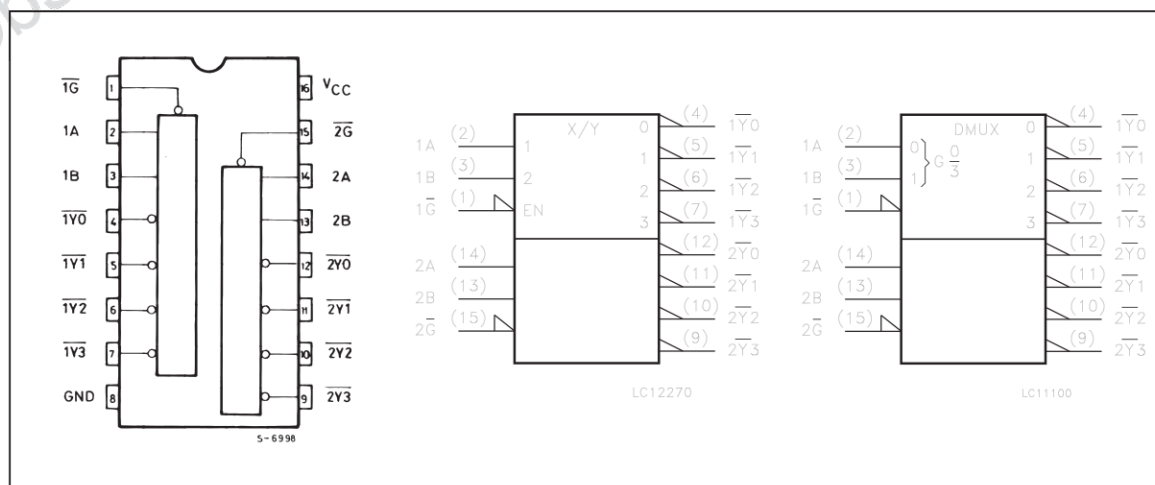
$\overline{1G}$ 1
1A 2
1B 3
$\overline{1Y0}$ 4
$\overline{1Y1}$ 5
$\overline{1Y2}$ 6
$\overline{1Y3}$ 7
GND 8
16 $V_{CC}$
15 $\overline{2G}$
14 2A
13 2B
12 $\overline{2Y0}$
11 $\overline{2Y1}$
10 $\overline{2Y2}$
9 $\overline{2Y3}$
5-6998

X/Y
1A (2) 1
1B (3) 2
$\overline{1G}$ (1) EN
0 (4) $\overline{1Y0}$
1 (5) $\overline{1Y1}$
2 (6) $\overline{1Y2}$
3 (7) $\overline{1Y3}$
2A (14)
2B (13)
$\overline{2G}$ (15)
(12) $\overline{2Y0}$
(11) $\overline{2Y1}$
(10) $\overline{2Y2}$
(9) $\overline{2Y3}$
LC12270

DMUX
1A (2) 0
1B (3) 1
$G\frac{0}{3}$
$\overline{1G}$ (1)
0 (4) $\overline{1Y0}$
1 (5) $\overline{1Y1}$
2 (6) $\overline{1Y2}$
3 (7) $\overline{1Y3}$
2A (14)
2B (13)
$\overline{2G}$ (15)
(12) $\overline{2Y0}$
(11) $\overline{2Y1}$
(10) $\overline{2Y2}$
(9) $\overline{2Y3}$
LC11100